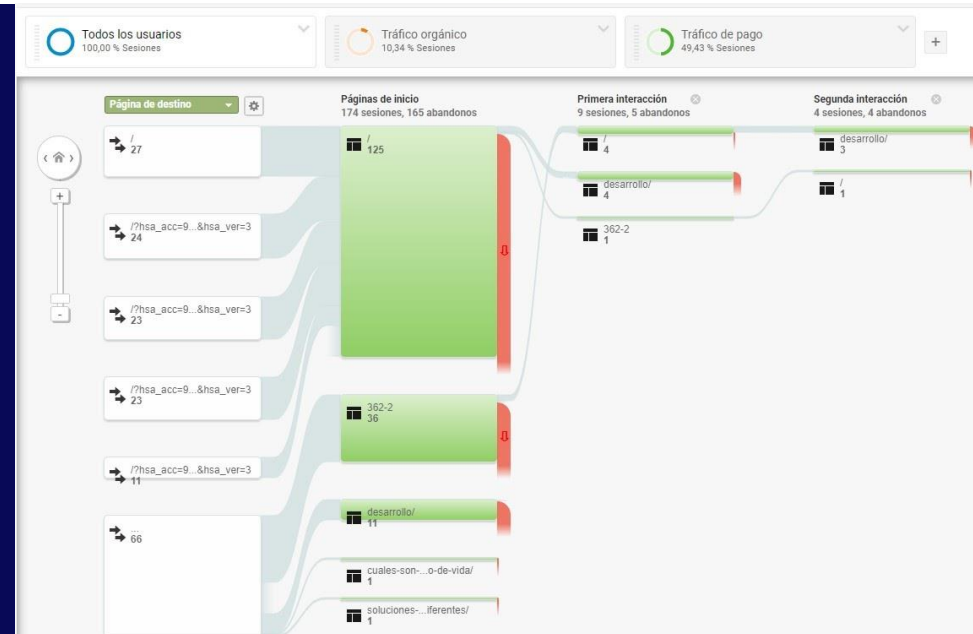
Todos los usuarios
100,00 % Sesiones

Tráfico orgánico
10,34 % Sesiones

Tráfico de pago
49,43 % Sesiones

+

Página de destino

/
27

/?hsa_acc=9...&hsa_ver=3
24

/?hsa_acc=9...&hsa_ver=3
23

/?hsa_acc=9...&hsa_ver=3
23

/?hsa_acc=9...&hsa_ver=3
11

...
66

Páginas de inicio
174 sesiones, 165 abandonos

/
125

362-2
36

desarrollo/
11

cuales-son-...o-de-vida/
1

soluciones-...iferentes/
1

Primera interacción
9 sesiones, 5 abandonos

/
4

desarrollo/
4

362-2
1

Segunda interacción
4 sesiones, 4 abandonos

desarrollo/
3

/
1